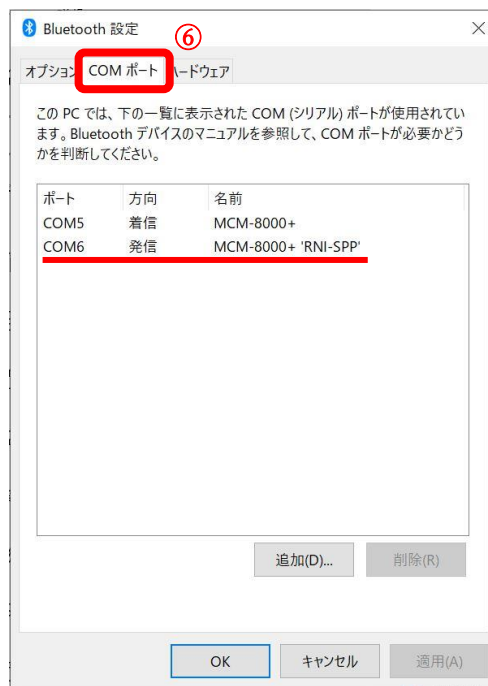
Bluetooth 設定

⑥

オプション COM ポート ハードウェア

この PC では、下の一覧に表示された COM (シリアル) ポートが使用されています。Bluetooth デバイスのマニュアルを参照して、COM ポートが必要かどうかを判断してください。

| ポート | 方向 | 名前 |
|---|---|---|
| COM5 | 着信 | MCM-8000+ |
| COM6 | 発信 | MCM-8000+ 'RNI-SPP' |

追加(D)... 削除(R)

OK キャンセル 適用(A)